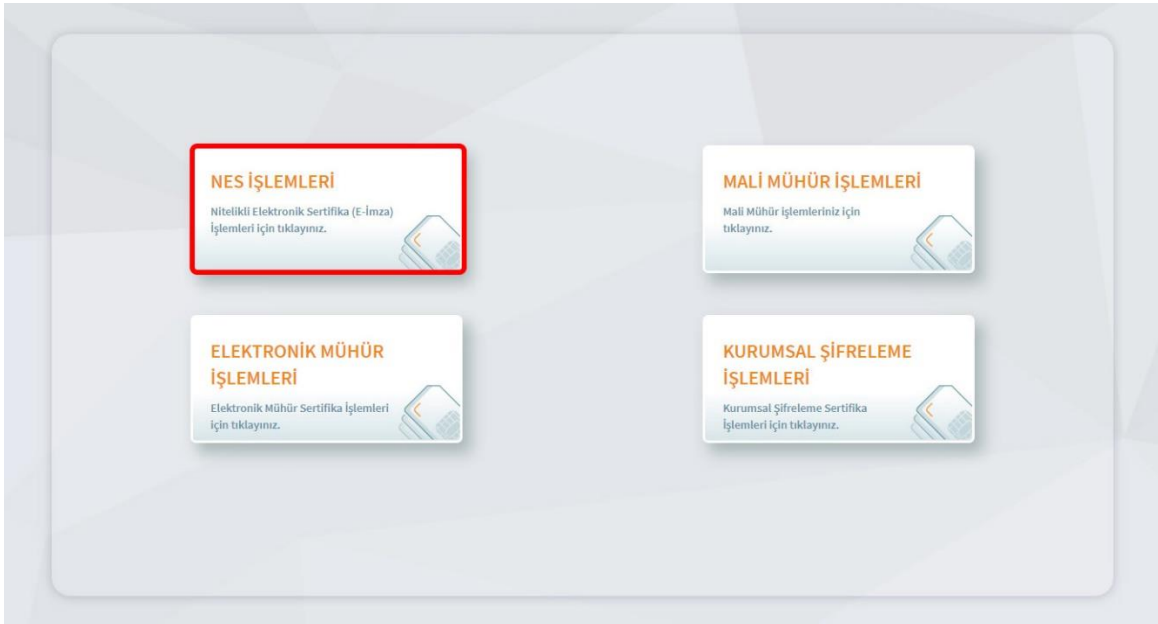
NES İŞLEMLERİ
Nitelikli Elektronik Sertifika (E-İmza) İşlemleri için tıklayınız.

MALİ MÜHÜR İŞLEMLERİ
Mali Mühür işlemleriniz için tıklayınız.

ELEKTRONİK MÜHÜR İŞLEMLERİ
Elektronik Mühür Sertifika İşlemleri için tıklayınız.

KURUMSAL ŞİFRELEME İŞLEMLERİ
Kurumsal Şifreleme Sertifika İşlemleri için tıklayınız.